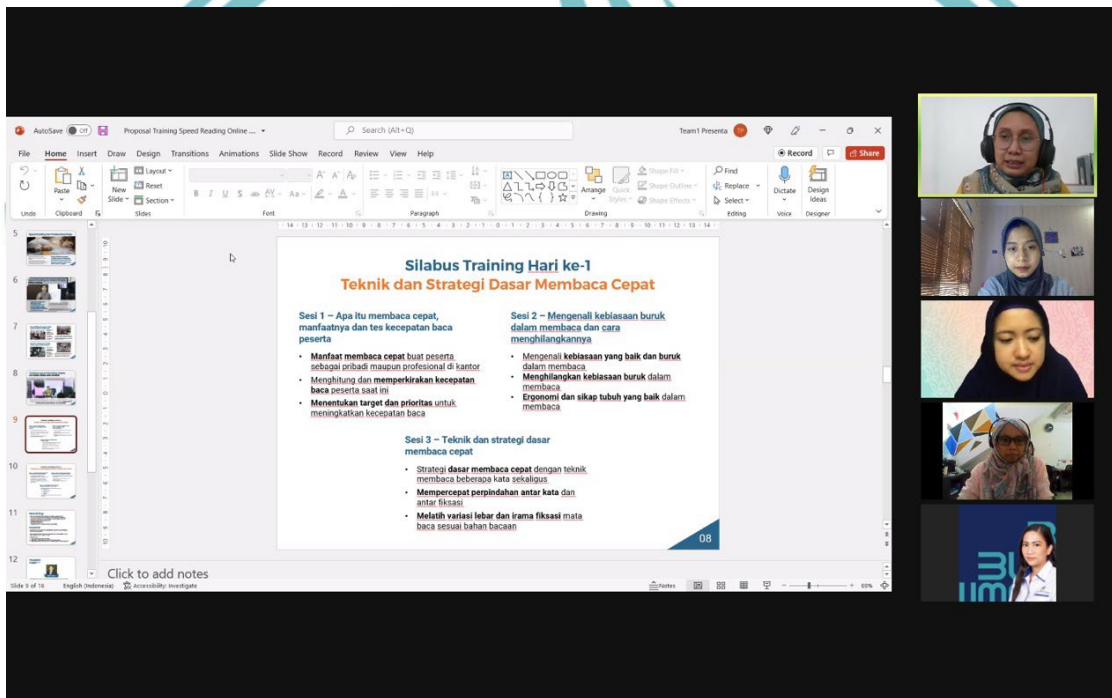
AutoSave Off Proposal Training Speed Reading Online ... Search (Alt+Q) Team1 Presenta

File Home Insert Draw Design Transitions Animations Slide Show Record Review View Help Record Share

Undo Paste Clipboard New Slide Layout Reset Section Slides Font Paragraph Arrange Quick Styles Shape Fill Shape Outline Shape Effects Drawing Find Replace Select Editing Dictate Voice Design Ideas Designer

5
6
7
8
9
10
11
12

Silabus Training Hari ke-1
Teknik dan Strategi Dasar Membaca Cepat

Sesi 1 – Apa itu membaca cepat, manfaatnya dan tes kecepatan baca peserta

- Manfaat membaca cepat buat peserta sebagai pribadi maupun profesional di kantor
- Menghitung dan memperkirakan kecepatan baca peserta saat ini
- Menentukan target dan prioritas untuk meningkatkan kecepatan baca

Sesi 2 – Mengenali kebiasaan buruk dalam membaca dan cara menghilangkannya

- Mengenali kebiasaan yang baik dan buruk dalam membaca
- Menghilangkan kebiasaan buruk dalam membaca
- Ergonomi dan sikap tubuh yang baik dalam membaca

Sesi 3 – Teknik dan strategi dasar membaca cepat

- Strategi dasar membaca cepat dengan teknik membaca beberapa kata sekaligus
- Mempercepat perpindahan antar kata dan antar fiksasi
- Melatih variasi lebar dan irama fiksasi mata baca sesuai bahan bacaan

08

Click to add notes

Slide 9 of 16 English (Indonesia) Accessibility: Investigate Notes 60%